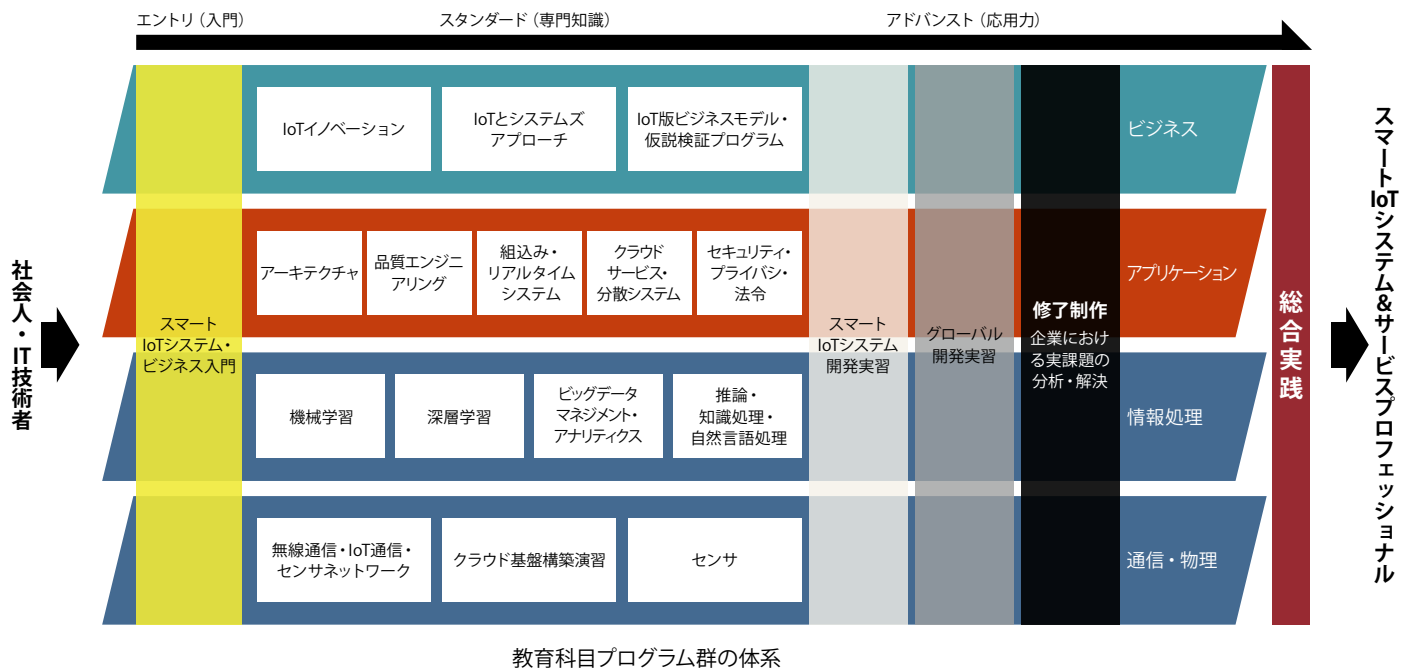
エントリ（入門）　スタンダード（専門知識）　アドバンスト（応用力）

社会人・IT技術者

スマート IoTシステム・ビジネス入門

IoTイノベーション

IoTとシステムズ アプローチ

IoT版ビジネスモデル・仮説検証プログラム

ビジネス

アーキテクチャ

品質エンジニアリング

組込み・リアルタイムシステム

クラウドサービス・分散システム

セキュリティ・プライバシ・法令

アプリケーション

機械学習

深層学習

ビッグデータマネジメント・アナリティクス

推論・知識処理・自然言語処理

情報処理

無線通信・IoT通信・センサネットワーク

クラウド基盤構築演習

センサ

通信・物理

スマート IoTシステム 開発実習

グローバル 開発実習

修了制作
企業における実課題の分析・解決

総合実践

スマートIoTシステム&サービスプロフェッショナル

教育科目プログラム群の体系